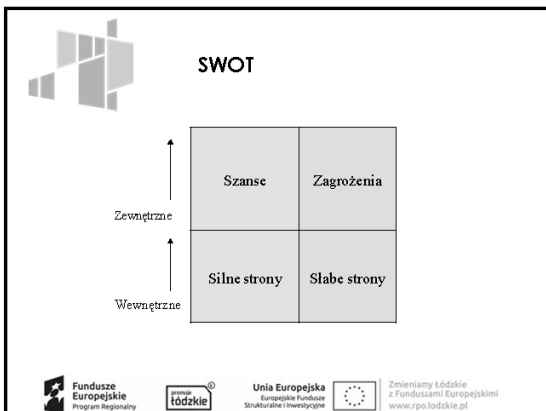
SWOT

|  |  |
|---|---|
| Szanse | Zagrożenia |
| Silne strony | Słabe strony |

Zewnętrzne

Wewnętrzne

Fundusze Europejskie Program Regionalny

promuje łódzkie

Unia Europejska Europejskie Fundusze Strukturalne i Inwestycyjne

Zmieniamy Łódzkie z Funduszami Europejskimi www.rpo.lodzkie.pl